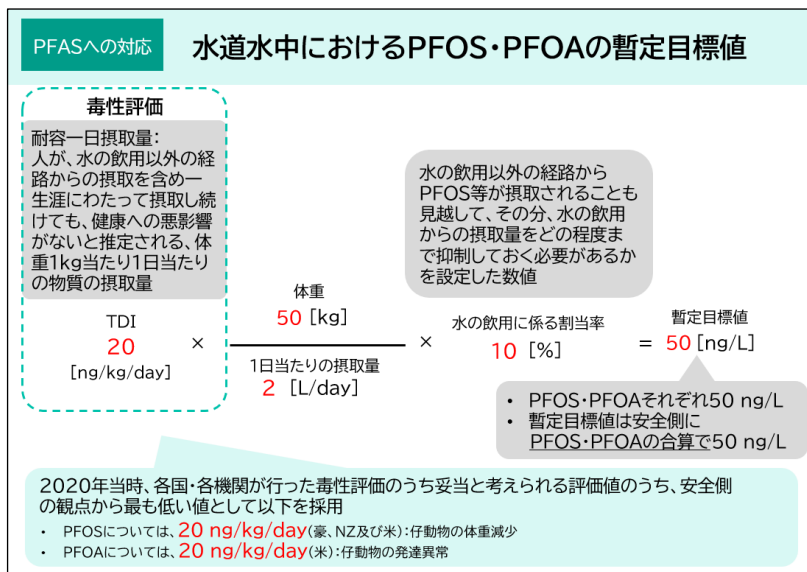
PFASへの対応

水道水中におけるPFOS・PFOAの暫定目標値

毒性評価

耐容一日摂取量：
人が、水の飲用以外の経路からの摂取を含め一生涯にわたって摂取し続けても、健康への悪影響がないと推定される、体重1kg当たり1日当たりの物質の摂取量

TDI
20
[ng/kg/day]

×

体重
50 [kg]

1日当たりの摂取量
2 [L/day]

水の飲用以外の経路からPFOS等が摂取されることも見越して、その分、水の飲用からの摂取量をどの程度まで抑制しておく必要があるかを設定した数値

×

水の飲用に係る割当率
10 [%]

=

暫定目標値
50 [ng/L]

• PFOS・PFOAそれぞれ50 ng/L
• 暫定目標値は安全側にPFOS・PFOAの合算で50 ng/L

2020年当時、各国・各機関が行った毒性評価のうち妥当と考えられる評価値のうち、安全側の観点から最も低い値として以下を採用

• PFOSについては、20 ng/kg/day(豪、NZ及び米)：仔動物の体重減少
• PFOAについては、20 ng/kg/day(米)：仔動物の発達異常